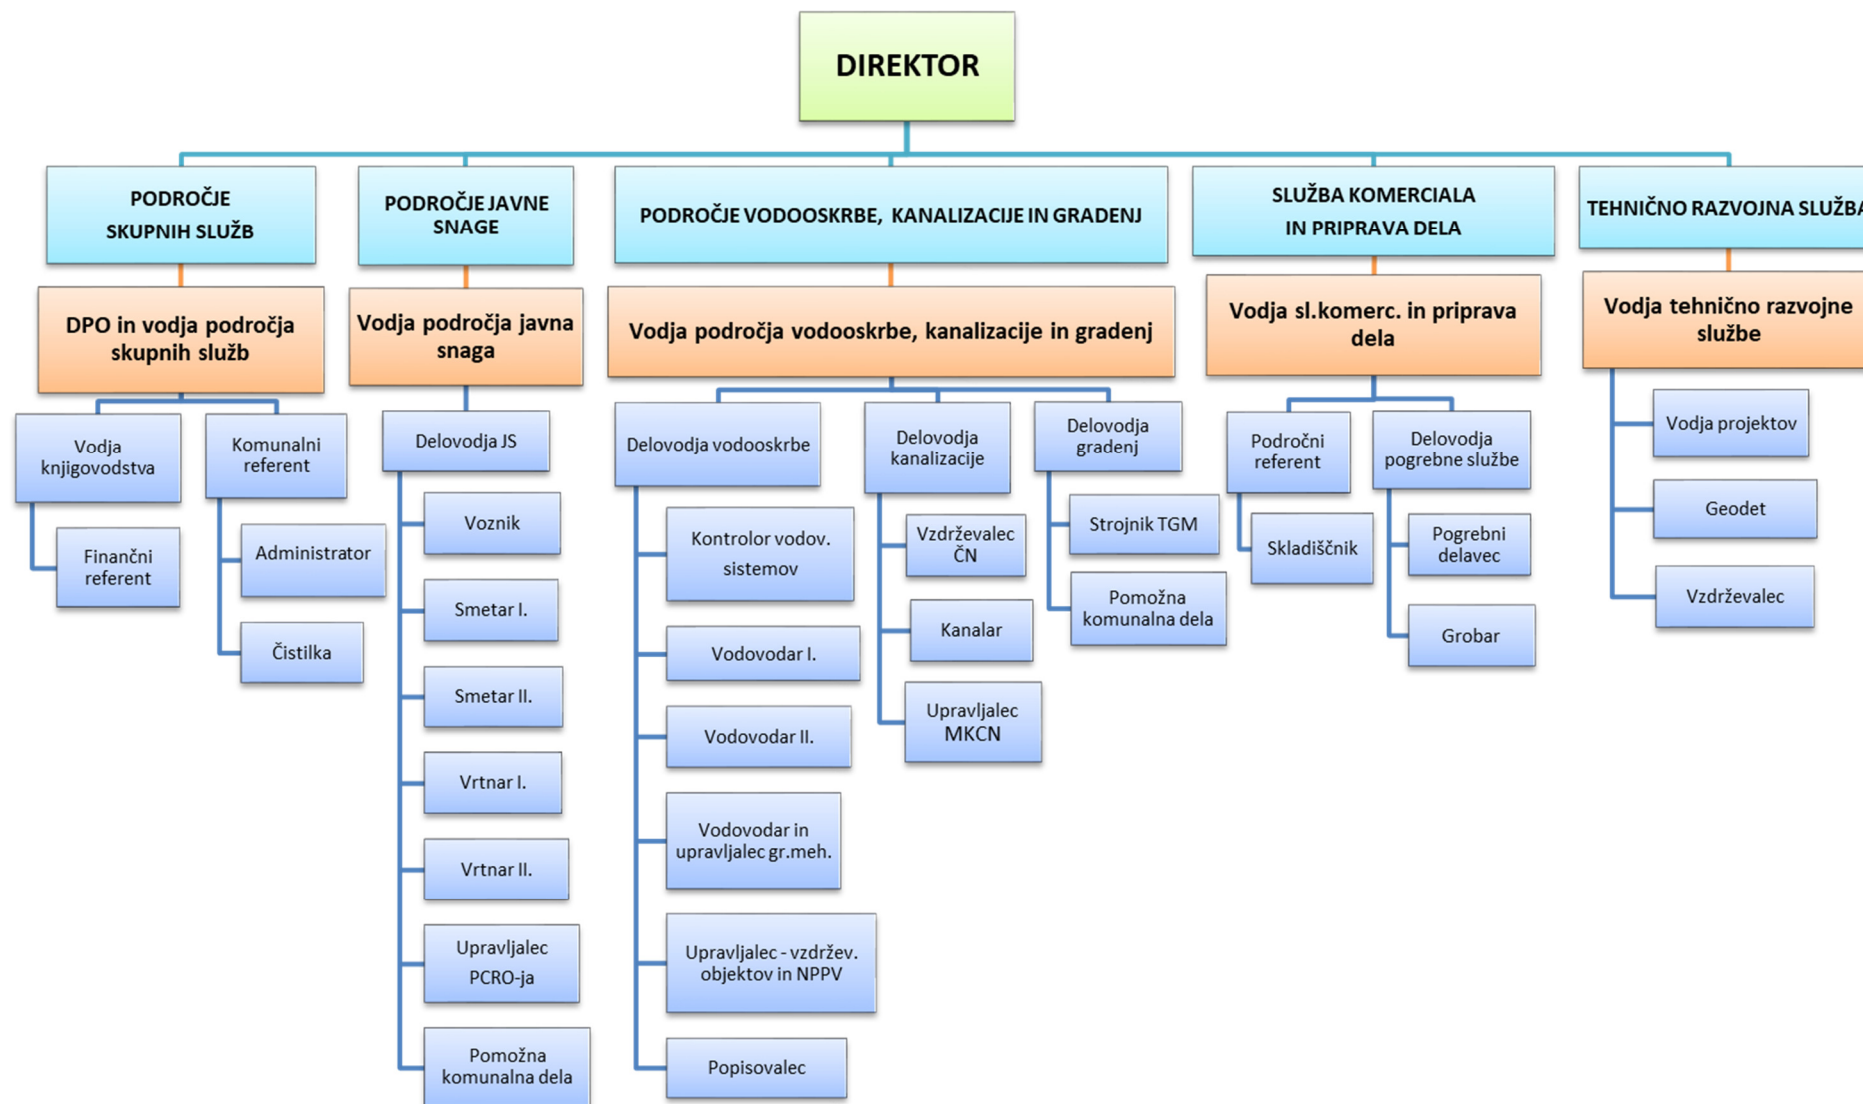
DIREKTOR

PODROČJE SKUPNIH SLUŽB

DPO in vodja področja skupnih služb

Vodja knjigovodstva

Finančni referent

Komunalni referent

Administrator

Čistilka

PODROČJE JAVNE SNAGE

Vodja področja javna snaga

Delovodja JS

Voznik

Smetar I.

Smetar II.

Vrtnar I.

Vrtnar II.

Upravljalec PCRO-ja

Pomožna komunalna dela

PODROČJE VODOOSKRBE, KANALIZACIJE IN GRADENJ

Vodja področja vodooskrbe, kanalizacije in gradenj

Delovodja vodooskrbe

Kontrolor vodov. sistemov

Vodovodar I.

Vodovodar II.

Vodovodar in upravljalec gr.meh.

Upravljalec - vzdržev. objektov in NPPV

Popisovalec

Delovodja kanalizacije

Vzdrževalec ČN

Kanalar

Upravljalec MKCN

Delovodja gradenj

Strojnik TGM

Pomožna komunalna dela

SLUŽBA KOMERCIALA IN PRIPRAVA DELA

Vodja sl.komerc. in priprava dela

Področni referent

Skladiščnik

Delovodja pogrebne službe

Pogrebni delavec

Grobar

TEHNIČNO RAZVOJNA SLUŽBA

Vodja tehnično razvojne službe

Vodja projektov

Geodet

Vzdrževalec